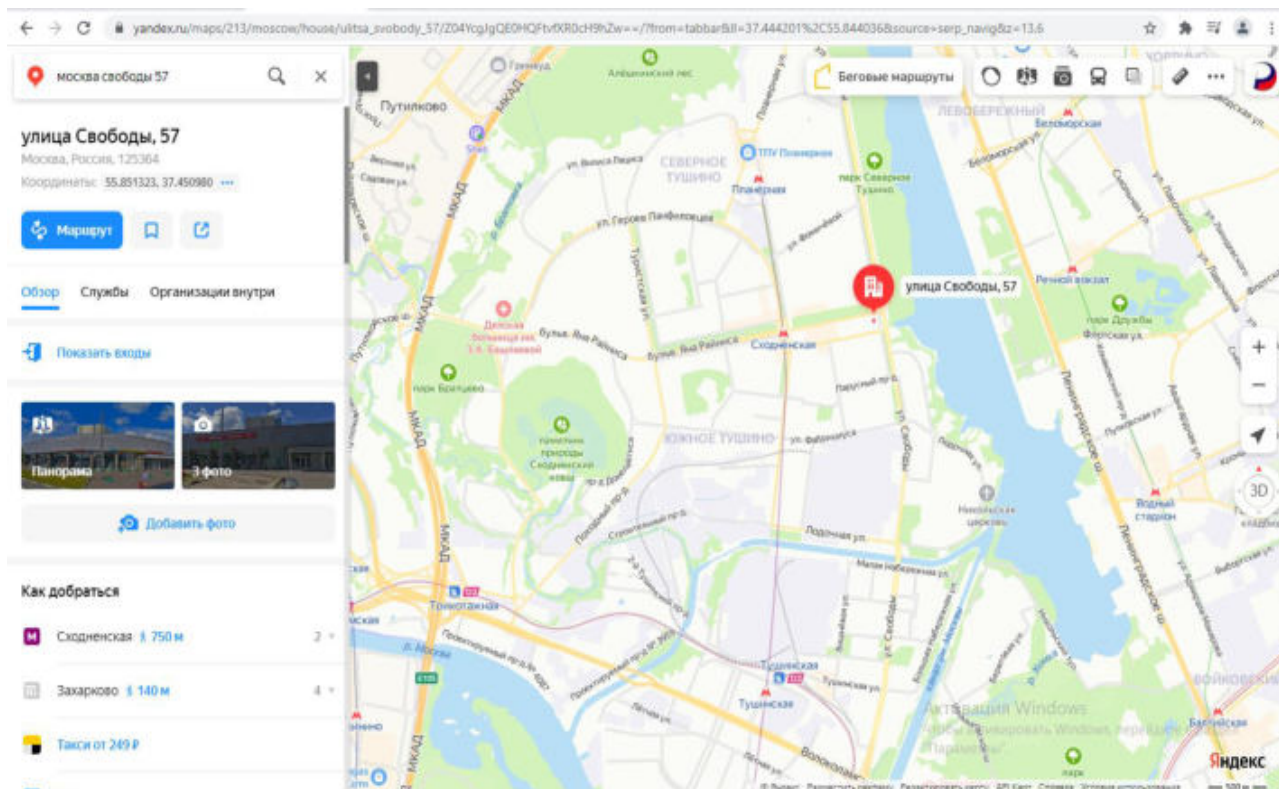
yandex.ru/maps/213/moscow/house/ulitsa_svobody_57/Z04YcgJgQE0HQFtvfXR0cH9hZw==/?from=tabbar&ll=37.444201%2C55.844036&source=serp_navig&z=13.6

москва свободы 57

улица Свободы, 57
Москва, Россия, 125364
Координаты: 55.851323, 37.450980

Маршрут

Обзор Службы Организации внутри

Показать входы

Панорама
3 фото

Добавить фото

Как добраться

Сходненская 750 м 2
Захарково 140 м 4
Такси от 249 ₽

Беговые маршруты

улица Свободы, 57

Путилково
МКАД
Северное Тушино
Планерная
ТПУ Планерная
парк Северное Тушино
ул. Героев Панфиловцев
Детская больница им. З.А. Башляевой
бульв. Яна Райниса
Сходненская
парк Братцево
Южное Тушино
ул. Свободы
Подочная ул.
Трикотажная
Тушинская
Волоколамское
Речной вокзал
парк Дружбы
Фестивальная ул.
Левобережный
Беломорская
Водный стадион
Ленинградское ш.
Войковский
Балтийская
Никольская церковь
3D
Яндекс
Активация Windows